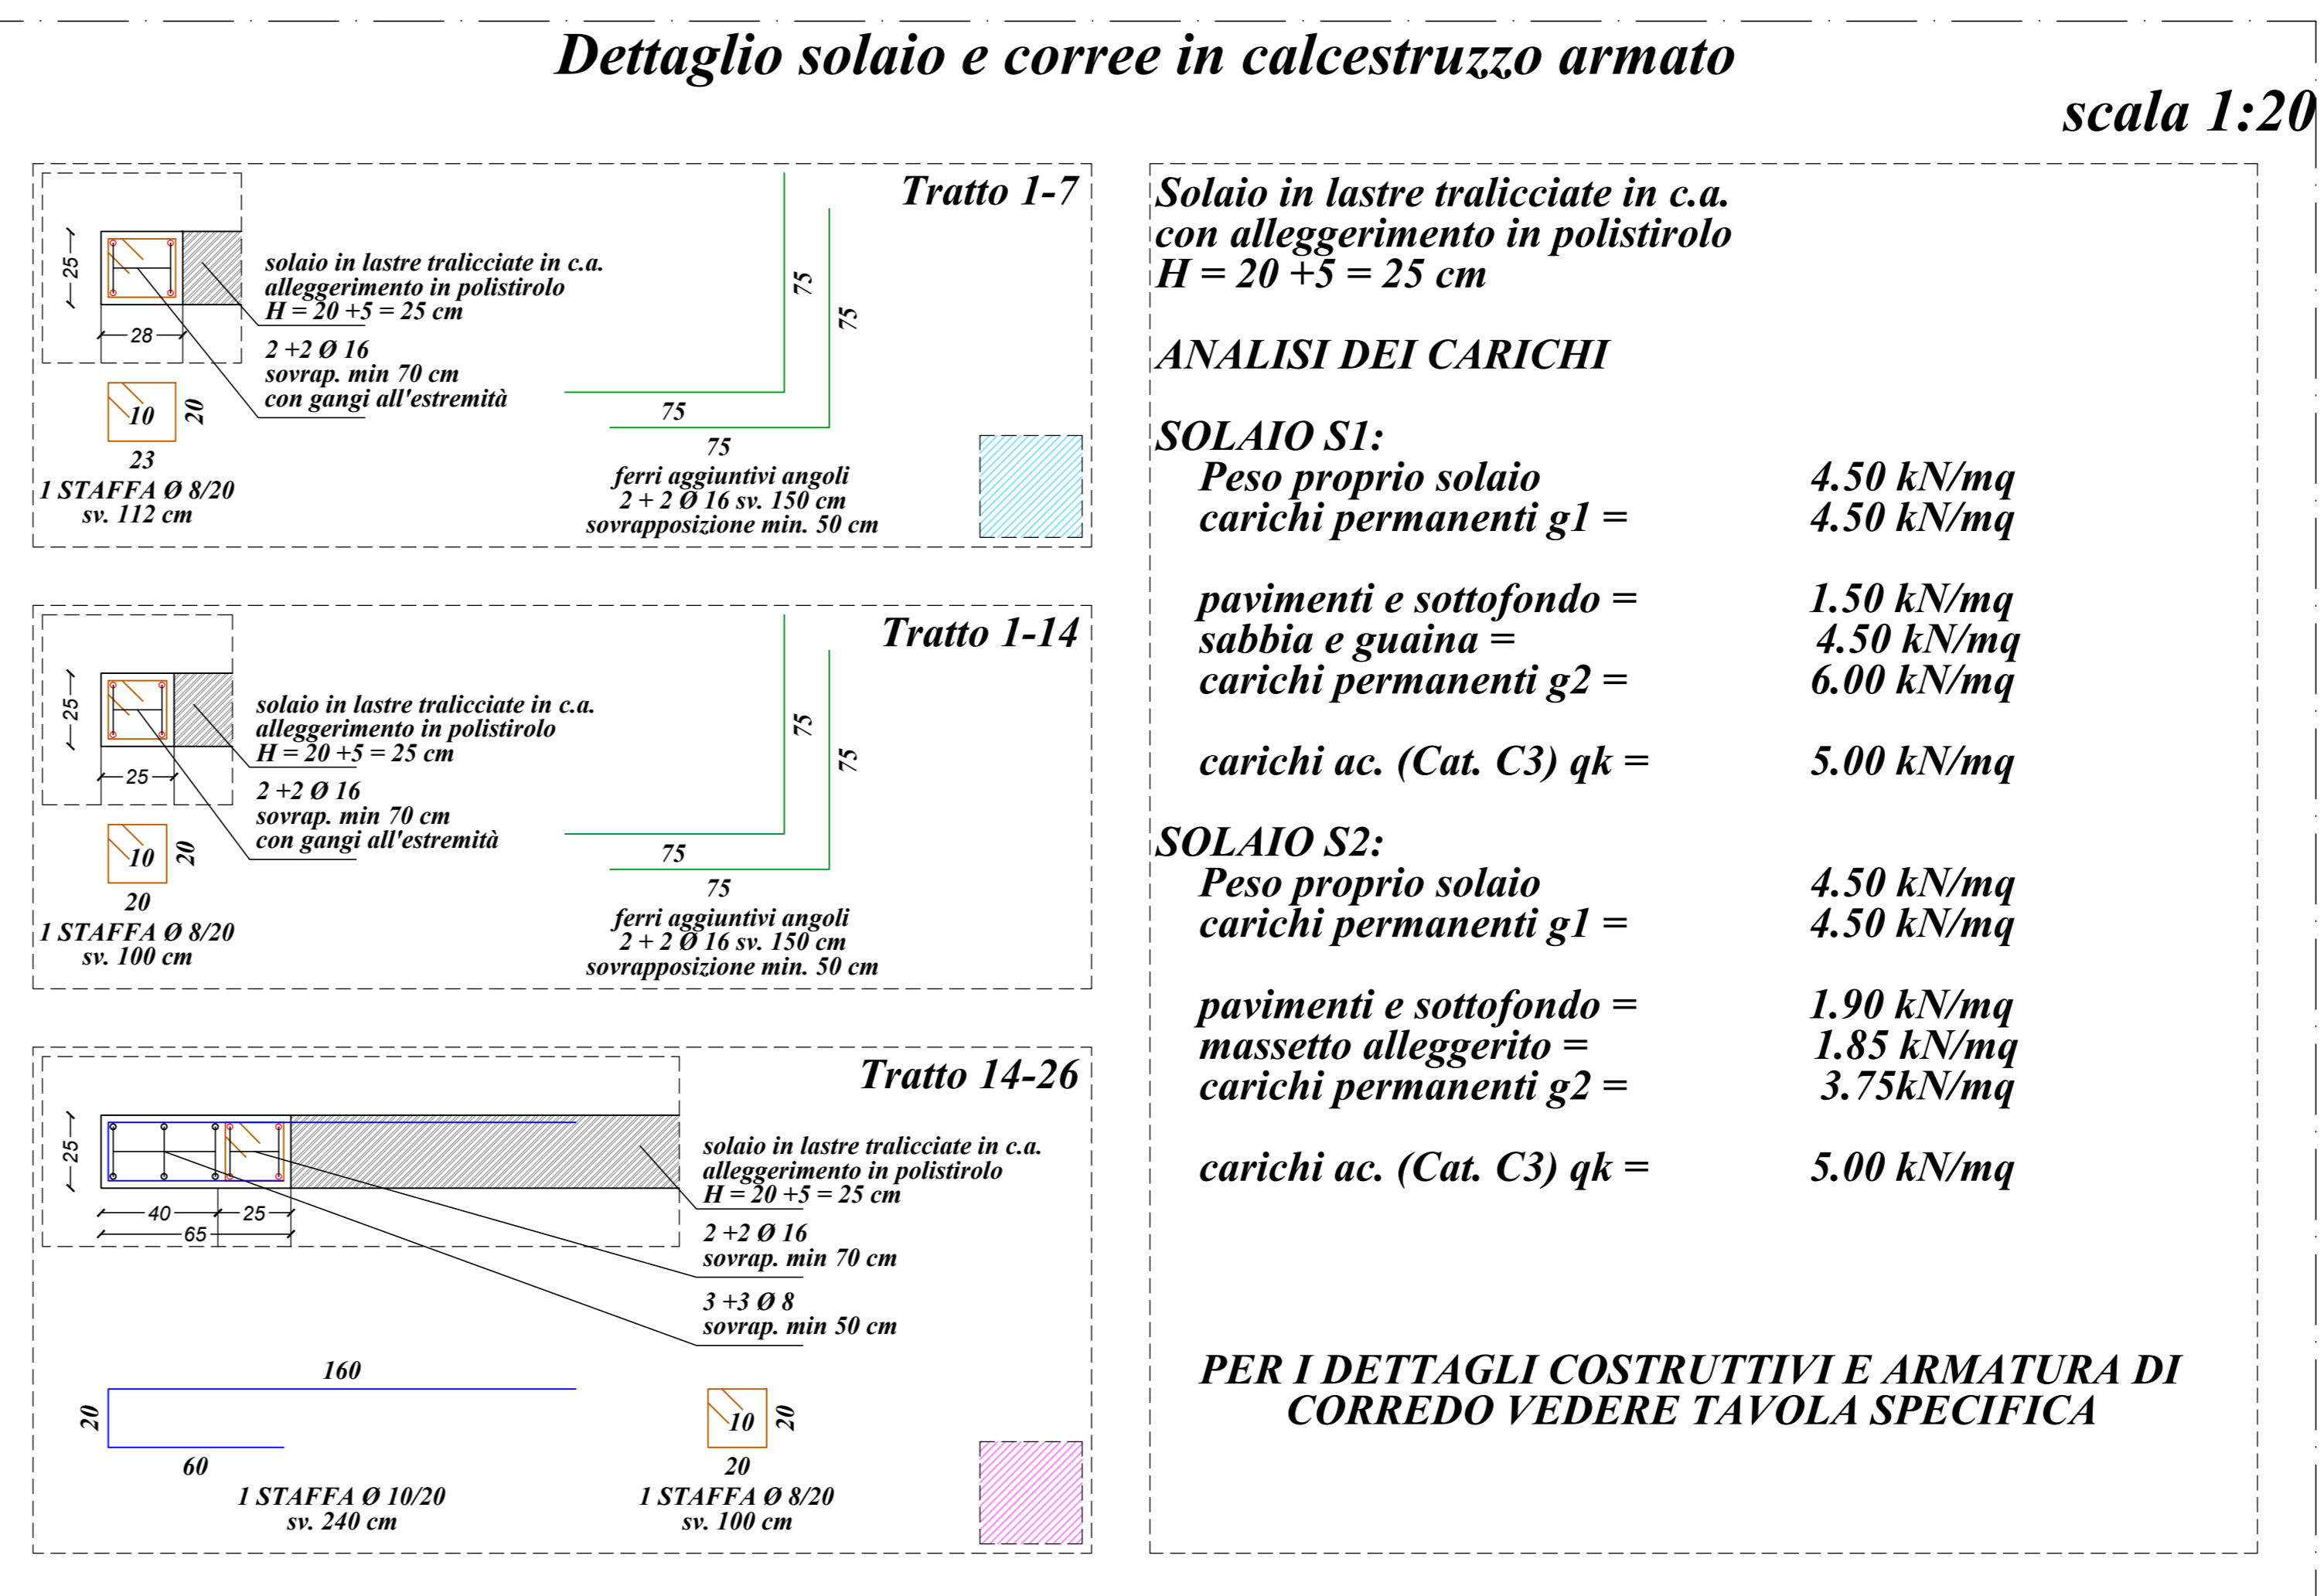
Dettaglio solaio e corree in calcestruzzo armato

scala 1:20

Tratto 1-7

25

28

solaio in lastre tralicciate in c.a.
alleggerimento in polistirolo
H = 20 +5 = 25 cm

2 +2 Ø 16
sovrap. min 70 cm
con gangi all'estremità

10

20

23

1 STAFFA Ø 8/20
sv. 112 cm

75

75

75

75

ferri aggiuntivi angoli
2 + 2 Ø 16 sv. 150 cm
sovrapposizione min. 50 cm

Tratto 1-14

25

25

solaio in lastre tralicciate in c.a.
alleggerimento in polistirolo
H = 20 +5 = 25 cm

2 +2 Ø 16
sovrap. min 70 cm
con gangi all'estremità

10

20

20

1 STAFFA Ø 8/20
sv. 100 cm

75

75

75

75

ferri aggiuntivi angoli
2 + 2 Ø 16 sv. 150 cm
sovrapposizione min. 50 cm

Tratto 14-26

25

40

25

65

solaio in lastre tralicciate in c.a.
alleggerimento in polistirolo
H = 20 +5 = 25 cm

2 +2 Ø 16
sovrap. min 70 cm

3 +3 Ø 8
sovrap. min 50 cm

160

20

60

1 STAFFA Ø 10/20
sv. 240 cm

10

20

20

1 STAFFA Ø 8/20
sv. 100 cm

Solaio in lastre tralicciate in c.a.
con alleggerimento in polistirolo
H = 20 +5 = 25 cm

ANALISI DEI CARICHI

SOLAIO S1:
Peso proprio solaio 4.50 kN/mq
carichi permanenti g1 = 4.50 kN/mq

pavimenti e sottofondo = 1.50 kN/mq
sabbia e guaina = 4.50 kN/mq
carichi permanenti g2 = 6.00 kN/mq

carichi ac. (Cat. C3) qk = 5.00 kN/mq

SOLAIO S2:
Peso proprio solaio 4.50 kN/mq
carichi permanenti g1 = 4.50 kN/mq

pavimenti e sottofondo = 1.90 kN/mq
massetto alleggerito = 1.85 kN/mq
carichi permanenti g2 = 3.75kN/mq

carichi ac. (Cat. C3) qk = 5.00 kN/mq

PER I DETTAGLI COSTRUTTIVI E ARMATURA DI CORREDO VEDERE TAVOLA SPECIFICA